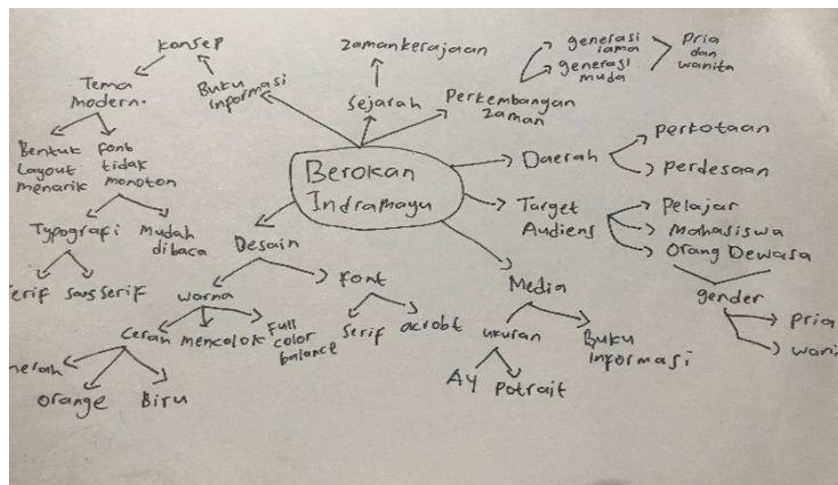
Berokan Indramayu

konsep
Tema Modern.
Buku informasi
Bentuk Layout menarik
font tidak monoton
Typografi
Mudah dibaca
erif
sans serif

Sejarah
Zamankerajaan
Perkembangan zaman
generasi lama
generasi muda
Pria dan wanita

Daerah
Perkotaan
Perdesaan

Target Audiens
Pelajar
Mahasiswa
Orang Dewasa
gender
Pria
wani

Desain
warna
Ceran
mencolok
Full color balance
merah
orange
Biru
font
serif
acrobt

Media
ukuran
A4
Potrait
Buku informasi